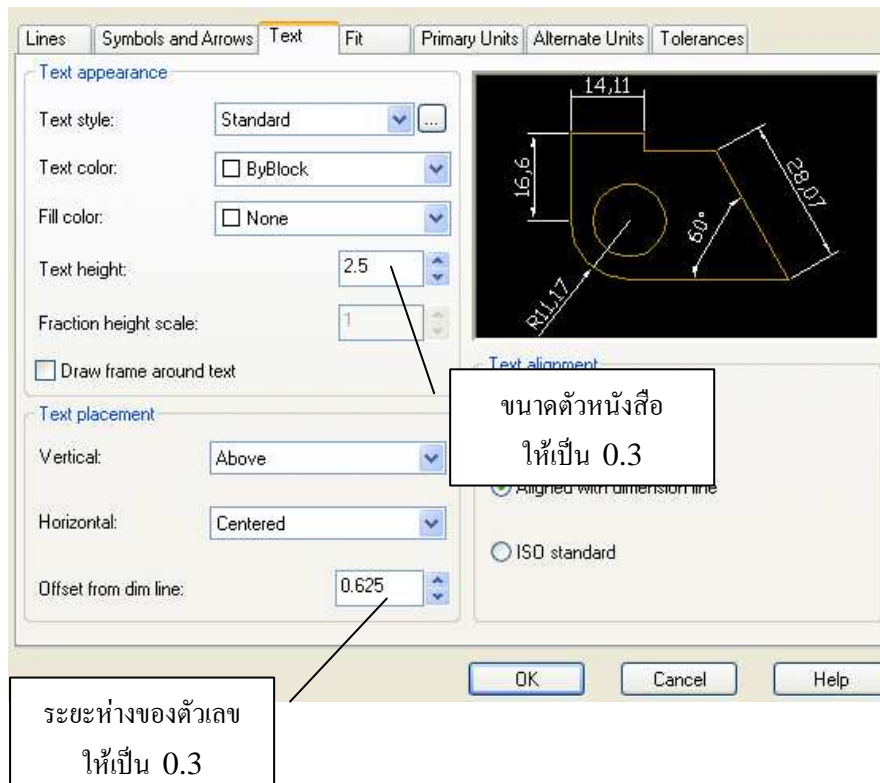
Lines | Symbols and Arrows | Text | Fit | Primary Units | Alternate Units | Tolerances

Text appearance

Text style: Standard ...

Text color: ByBlock

Fill color: None

Text height: 2.5

Fraction height scale: 1

Draw frame around text

14,11

16,6

28,07

60°

R11,17

Text alignment

ขนาดตัวหนังสือ ให้เป็น 0.3

Text placement

Vertical: Above

Horizontal: Centered

Offset from dim line: 0.625

Aligned with dimension line

ISO standard

OK | Cancel | Help

ระยะห่างของตัวเลข ให้เป็น 0.3